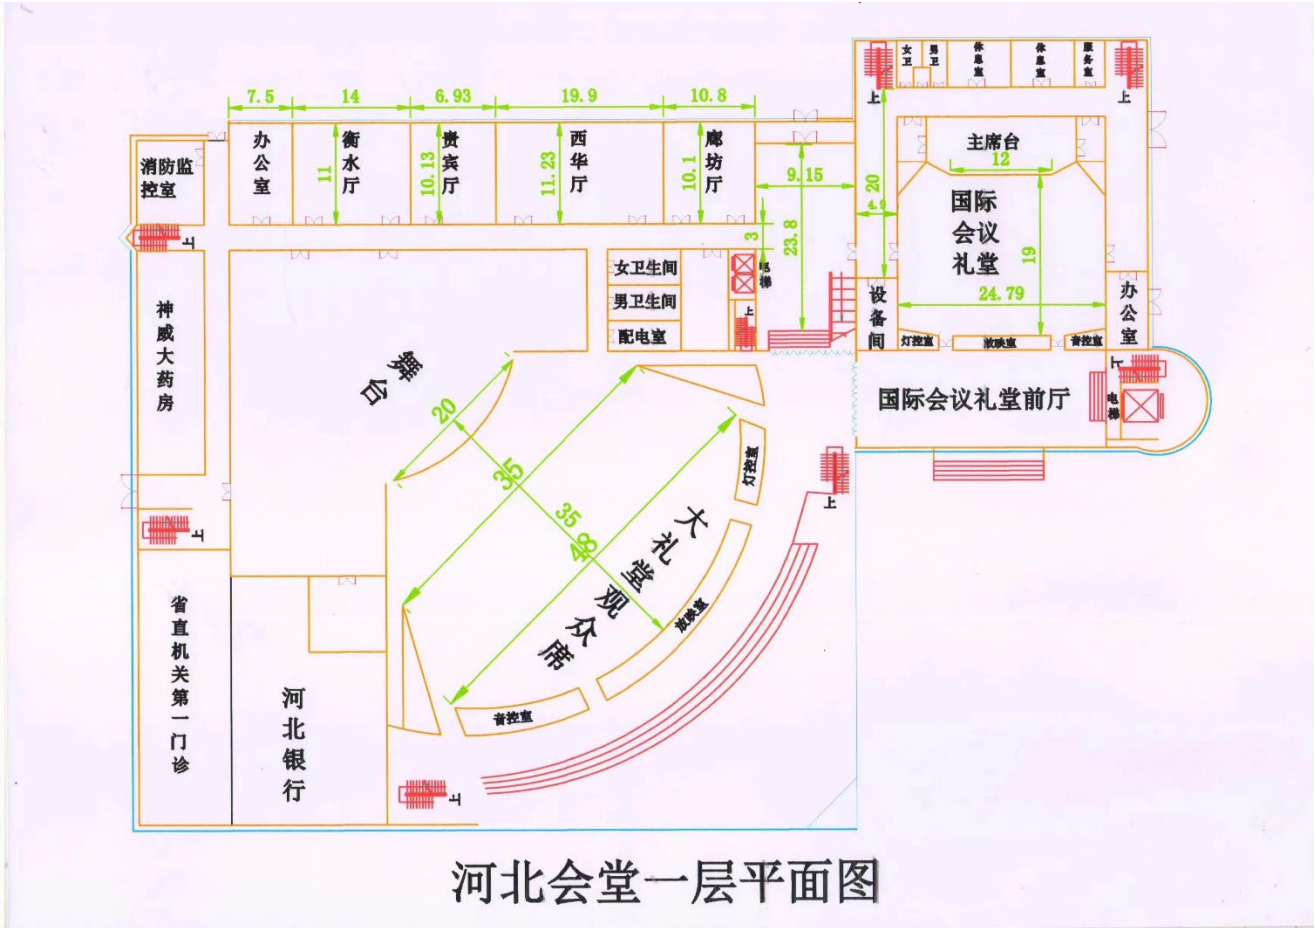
7.5
14
6.93
19.9
10.8

女卫
男卫
休息室
休息室
服务室
上
上

消防监控室
办公室
11
衡水厅
10.13
贵宾厅
11.23
西华厅
10.1
廊坊厅
9.15
20
4.9
3
23.8

主席台
12
国际会议礼堂
19
24.79
设备间
灯控室
放映室
音控室
办公室
上
电梯
国际会议礼堂前厅

女卫生间
男卫生间
配电室
电梯
上

神威大药房
上
上

舞台
20
35
35
48
灯控室
大礼堂观众席
放映室
音控室
上

省直机关第一门诊
河北银行
上

河北会堂一层平面图